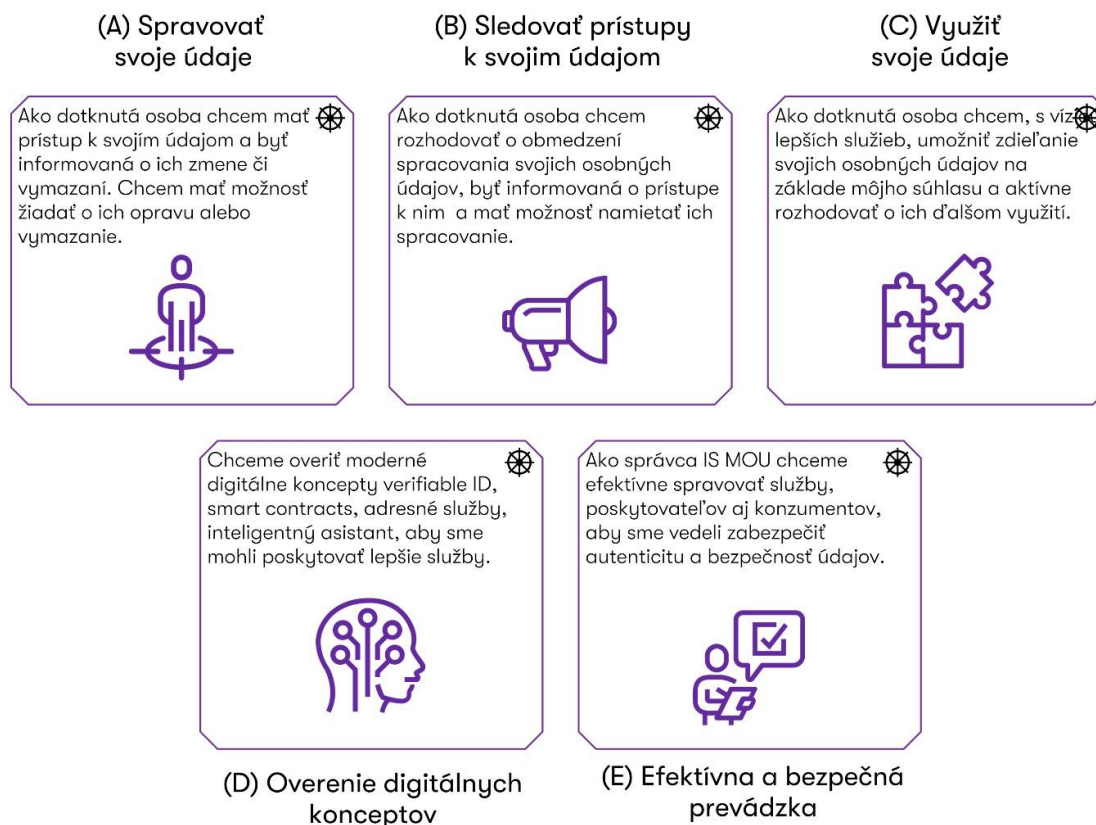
(A) Spravovať svoje údaje

(B) Sledovať prístupy k svojim údajom

(C) Využiť svoje údaje

Ako dotknutá osoba chcem mať prístup k svojím údajom a byť informovaná o ich zmene či vymazaní. Chcem mať možnosť žiadať o ich opravu alebo vymazanie.

Ako dotknutá osoba chcem rozhodovať o obmedzení spracovania svojich osobných údajov, byť informovaná o prístupe k nim a mať možnosť namietať ich spracovanie.

Ako dotknutá osoba chcem, s víz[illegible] lepších služieb, umožniť zdieľanie svojich osobných údajov na základe môjho súhlasu a aktívne rozhodovať o ich ďalšom využití.

Chceme overiť moderné digitálne koncepty verifiable ID, smart contracts, adresné služby, inteligentný asistant, aby sme mohli poskytovať lepšie služby.

Ako správca IS MOU chceme efektívne spravovať služby, poskytovateľov aj konzumentov, aby sme vedeli zabezpečiť autenticitu a bezpečnosť údajov.

(D) Overenie digitálnych konceptov

(E) Efektívna a bezpečná prevádzka